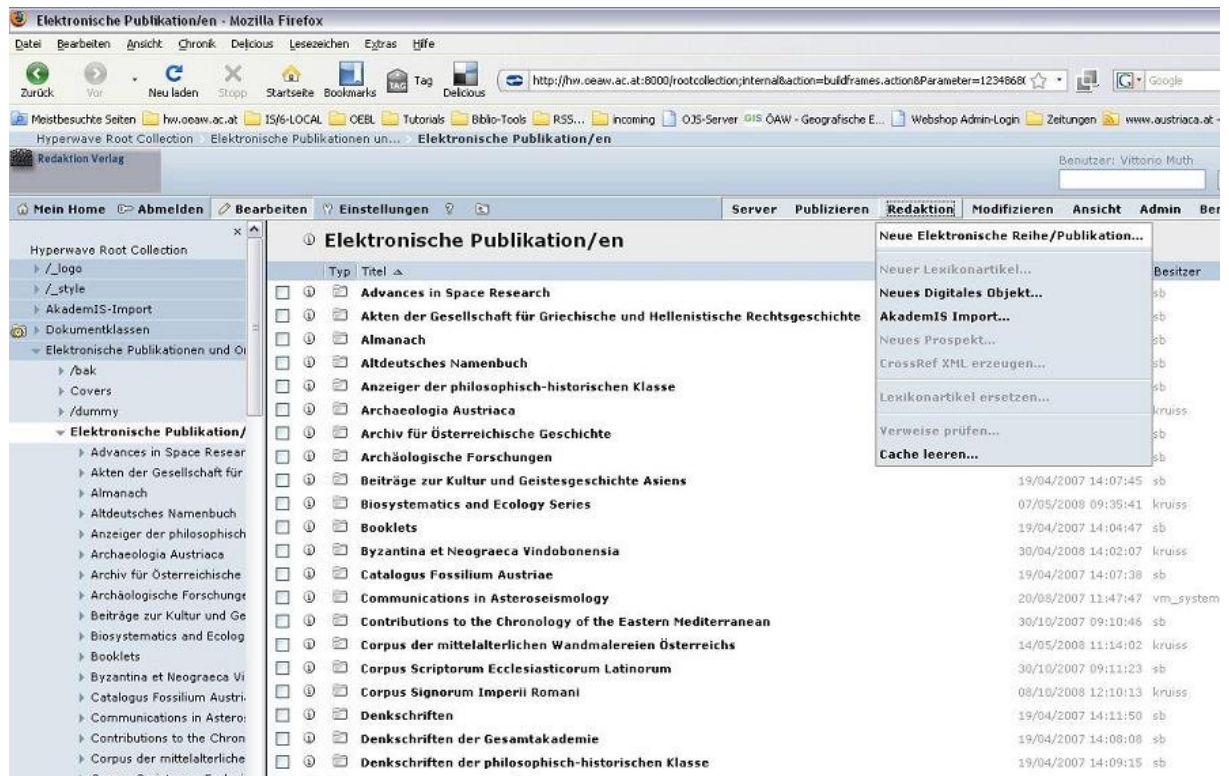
Elektronische Publikation/en - Mozilla Firefox

Datei Bearbeiten Ansicht Chronik Delicious Lesezeichen Extras Hilfe

Zurück Vor Neu laden Stopp Startseite Bookmarks Tag Delicious http://hw.oeaw.ac.at:8000/rootcollection;internal&action=buildframes.action&Parameter=1234868( Google

Meistbesuchte Seiten hw.oeaw.ac.at IS/6-LOCAL OEBL Tutorials Biblio-Tools RSS... incoming OJS-Server ÖAW - Geografische E... Webshop Admin-Login Zeitungen www.austriaca.at

Hyperwave Root Collection Elektronische Publikationen un... Elektronische Publikation/en

Redaktion Verlag

Benutzer: Vittorio Muth

Mein Home Abmelden Bearbeiten Einstellungen Server Publizieren Redaktion Modifizieren Ansicht Admin Be

Hyperwave Root Collection
/_logo
/_style
AkademIS-Import
Dokumentklassen
Elektronische Publikationen und O
/bak
Covers
/dummy
Elektronische Publikation/
Advances in Space Resear
Akten der Gesellschaft für
Almanach
Altdeutsches Namenbuch
Anzeiger der philosophisch
Archaeologia Austriaca
Archiv für Österreichische
Archäologische Forschunge
Beiträge zur Kultur und Ge
Biosystematics and Ecolog
Booklets
Byzantina et Neograeca Vi
Catalogus Fossilium Austri
Communications in Astero
Contributions to the Chron
Corpus der mittelalterliche

Elektronische Publikation/en

Neue Elektronische Reihe/Publikation...
Neuer Lexikonartikel...
Neues Digitales Objekt...
AkademIS Import...
Neues Prospekt...
CrossRef XML erzeugen...
Lexikonartikel ersetzen...
Verweise prüfen...
Cache leeren...

| Typ | Titel | | Besitzer |
|---|---|---|---|
| | Advances in Space Research | | sb |
| | Akten der Gesellschaft für Griechische und Hellenistische Rechtsgeschichte | | sb |
| | Almanach | | sb |
| | Altdeutsches Namenbuch | | sb |
| | Anzeiger der philosophisch-historischen Klasse | | sb |
| | Archaeologia Austriaca | | kruiss |
| | Archiv für Österreichische Geschichte | | sb |
| | Archäologische Forschungen | | sb |
| | Beiträge zur Kultur und Geistesgeschichte Asiens | 19/04/2007 14:07:45 | sb |
| | Biosystematics and Ecology Series | 07/05/2008 09:35:41 | kruiss |
| | Booklets | 19/04/2007 14:04:47 | sb |
| | Byzantina et Neograeca Vindobonensia | 30/04/2008 14:02:07 | kruiss |
| | Catalogus Fossilium Austriae | 19/04/2007 14:07:38 | sb |
| | Communications in Asteroseismology | 20/08/2007 11:47:47 | vm_system |
| | Contributions to the Chronology of the Eastern Mediterranean | 30/10/2007 09:10:46 | sb |
| | Corpus der mittelalterlichen Wandmalereien Österreichs | 14/05/2008 11:14:02 | kruiss |
| | Corpus Scriptorum Ecclesiasticorum Latinorum | 30/10/2007 09:11:23 | sb |
| | Corpus Signorum Imperii Romani | 08/10/2008 12:10:13 | kruiss |
| | Denkschriften | 19/04/2007 14:11:50 | sb |
| | Denkschriften der Gesamtakademie | 19/04/2007 14:08:08 | sb |
| | Denkschriften der philosophisch-historischen Klasse | 19/04/2007 14:09:15 | sb |